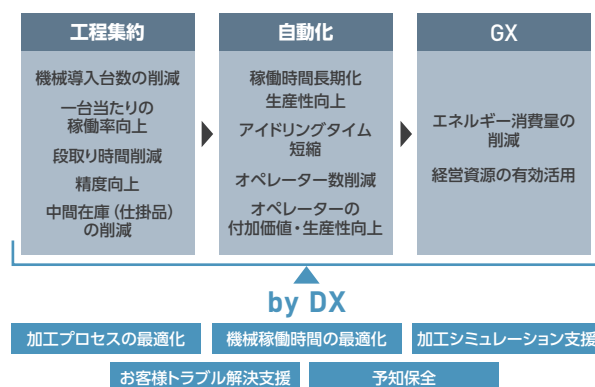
工程集約

機械導入台数の削減

一台当たりの稼働率向上

段取り時間削減

精度向上

中間在庫（仕掛品）の削減

自動化

稼働時間長期化
生産性向上

アイドリングタイム短縮

オペレーター数削減

オペレーターの付加価値・生産性向上

GX

エネルギー消費量の削減

経営資源の有効活用

by DX

加工プロセスの最適化

機械稼働時間の最適化

加工シミュレーション支援

お客様トラブル解決支援

予知保全